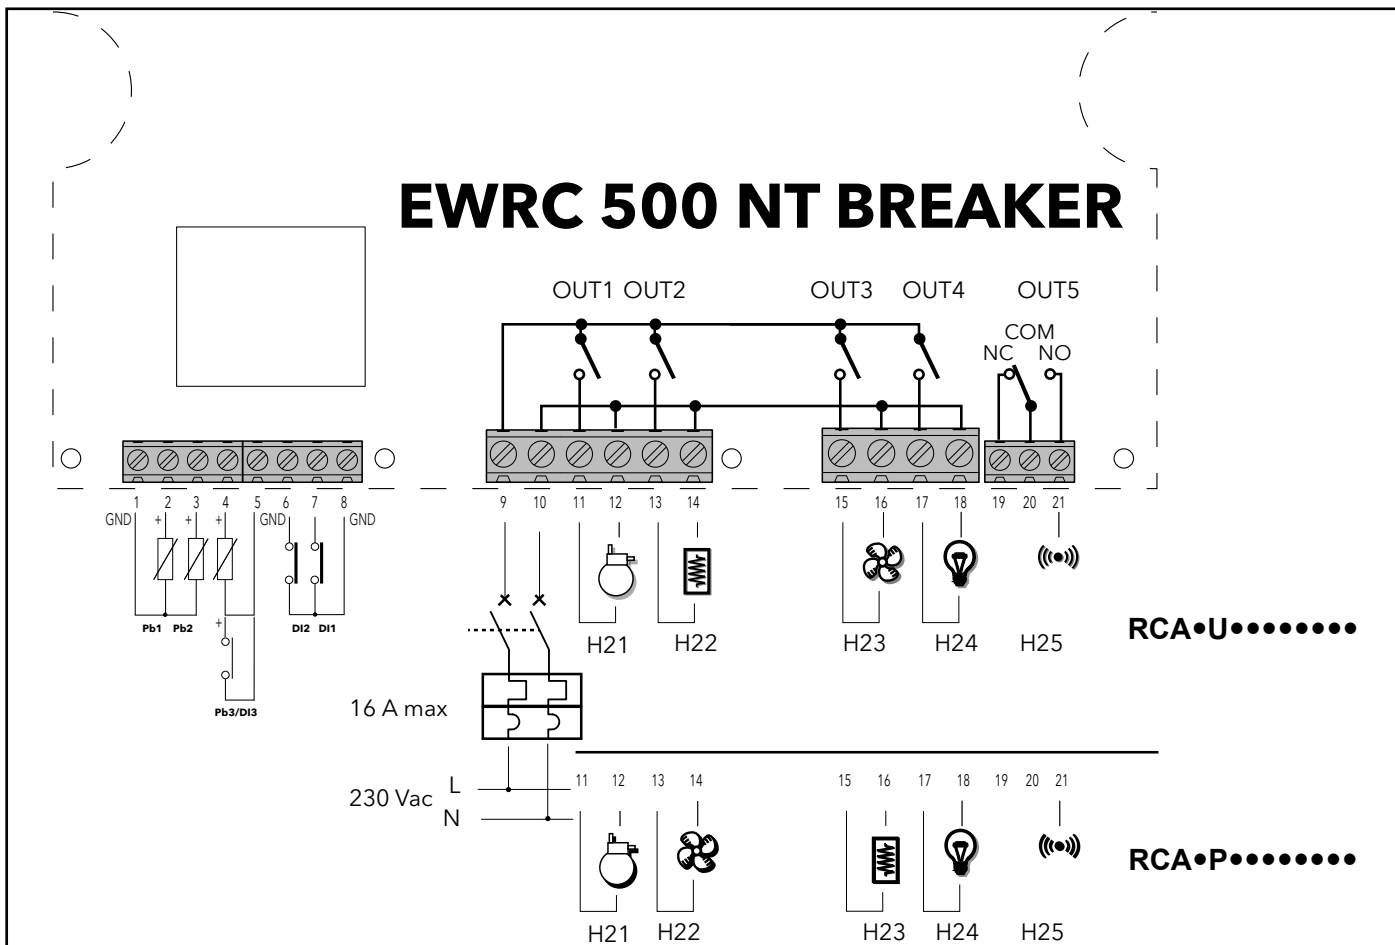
EWRC 500 NT BREAKER

OUT1 OUT2 OUT3 OUT4 OUT5

COM
NC NO

1 2 3 4 5 6 7 8
GND + + + GND GND
Pb1 Pb2 DI2 DI1
+
Pb3/DI3

9 10 11 12 13 14 15 16 17 18 19 20 21

H21 H22 H23 H24 H25

RCA•U••••••••

16 A max

230 Vac L
N

11 12 13 14 15 16 17 18 19 20 21

H21 H22 H23 H24 H25

RCA•P••••••••